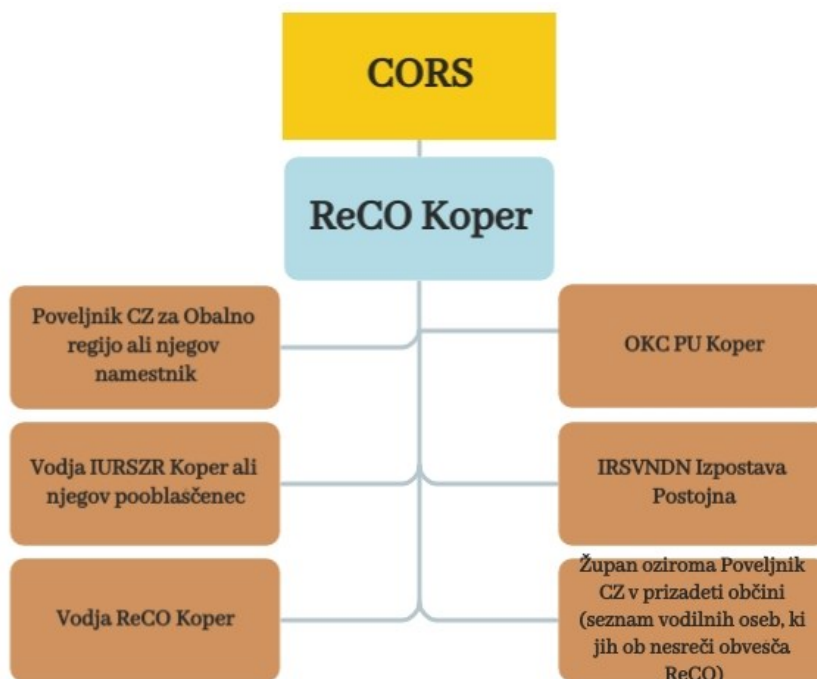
CORS

ReCO Koper

Poveljnik CZ za Obalno regijo ali njegov namestnik

Vodja IURSZR Koper ali njegov pooblasčenec

Vodja ReCO Koper

OKC PU Koper

IRSVNDN Izpostava Postojna

Župan oziroma Poveljnik CZ v prizadeti občini (seznam vodilnih oseb, ki jih ob nesreči obvesča ReCO)